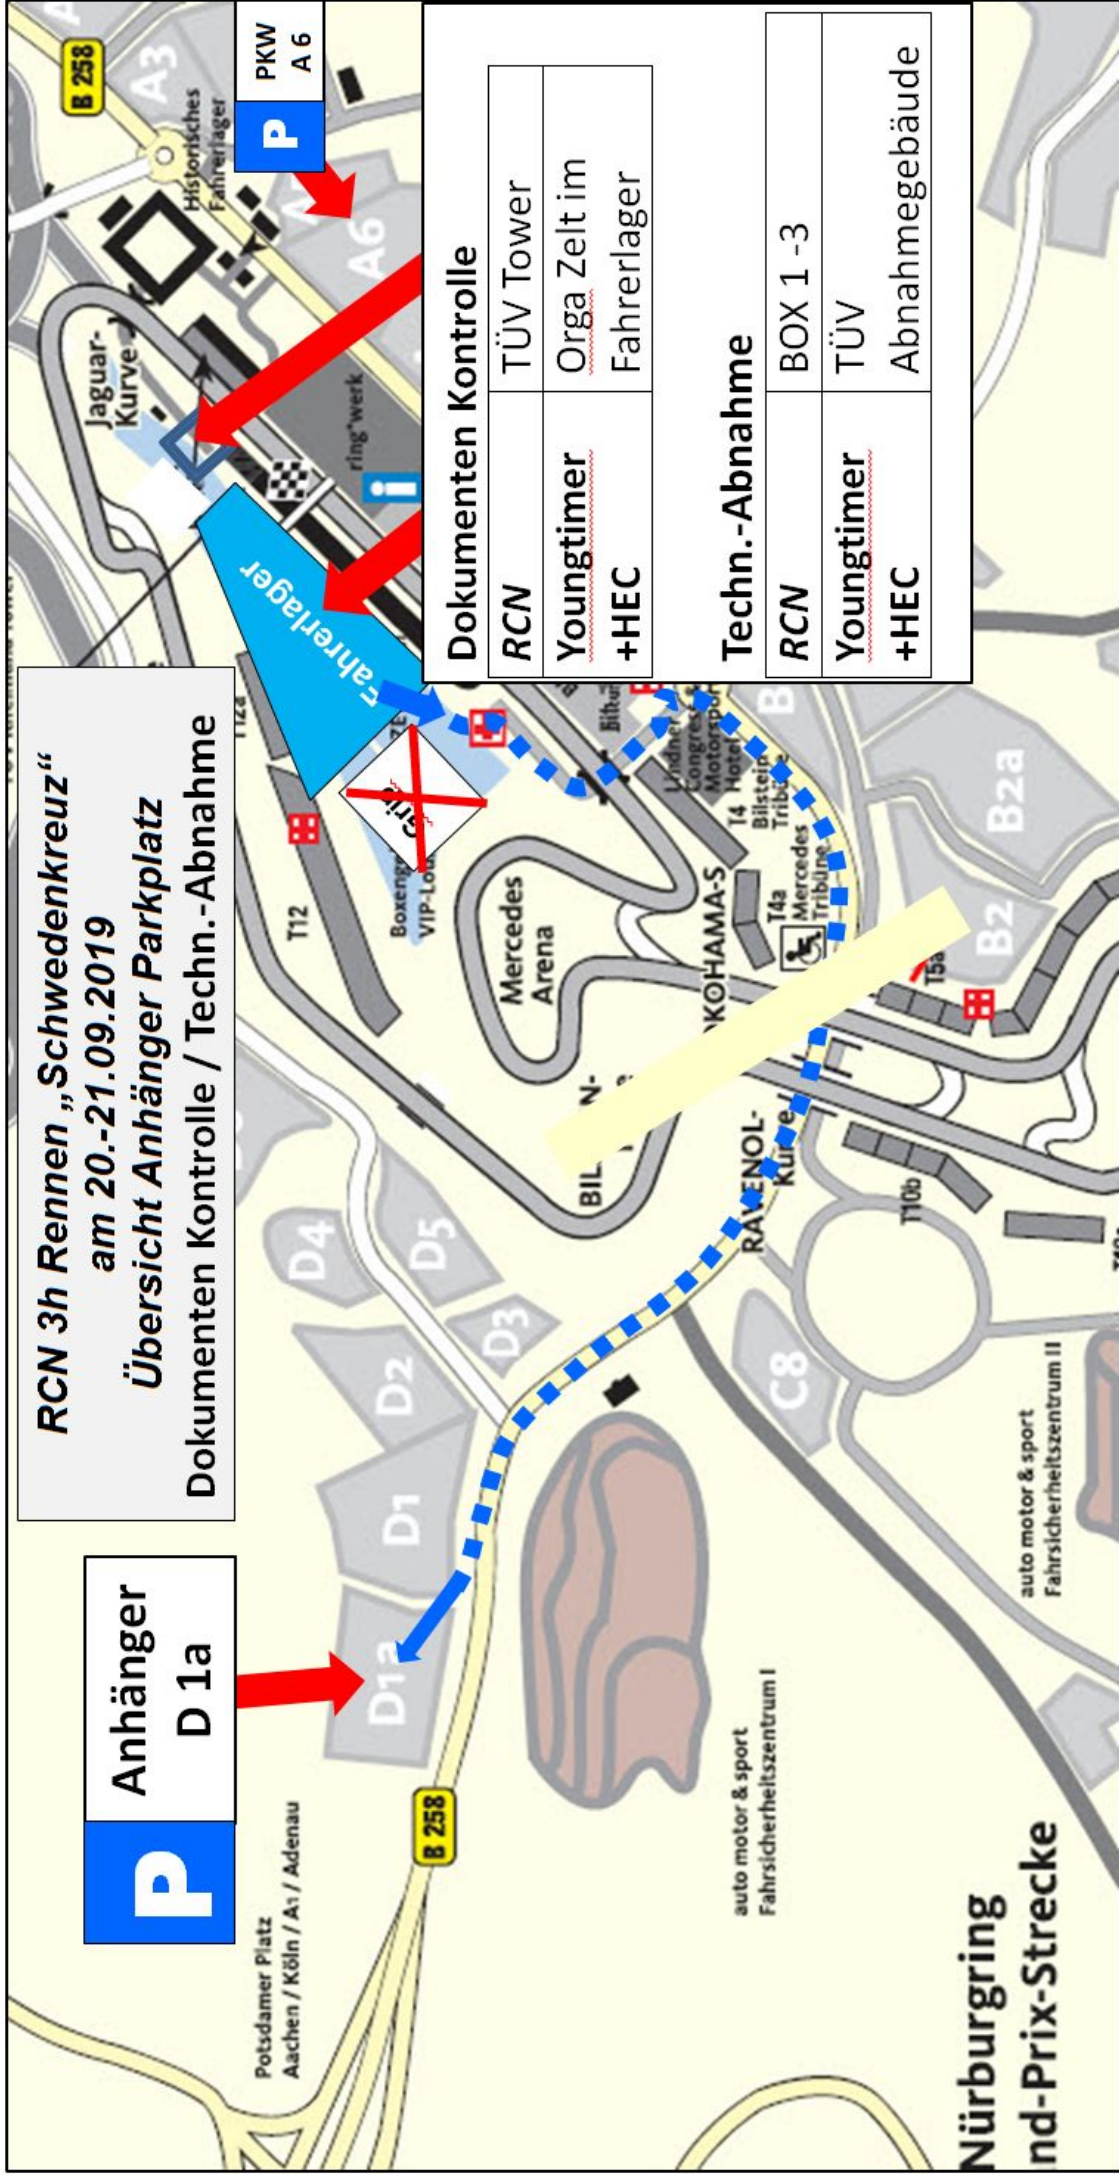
RCN 3h Rennen „Schwedenkreuz“
am 20.-21.09.2019
Übersicht Anhänger Parkplatz
Dokumenten Kontrolle / Techn.-Abnahme

P Anhänger D 1a

P PKW A 6

Dokumenten Kontrolle

| RCN | TÜV Tower |
|---|---|
| Youngtimer +HEC | Orga Zelt im Fahrerlager |

Techn.-Abnahme

| RCN | BOX 1 -3 |
|---|---|
| Youngtimer +HEC | TÜV Abnahmegebäude |

Fahrerlager

B 258
B 258
A3
A6
Historisches Fahrerlager
Jaguar-Kurve
ring°werk
T12
T12
Boxengasse VIP-Lounge
Mercedes Arena
YOKOHAMA-S
T4 Bilstein Tribüne
T4a Mercedes Tribüne
Lindner Congress Motorsport Hotel
Bitburger
B2a
B2
T5a
RAVENOL-Kurve
BIL
T10b
C8
D1
D1a
D2
D3
D4
D5
Potsdamer Platz
Aachen / Köln / A1 / Adenau
auto motor & sport Fahrsicherheitszentrum I
auto motor & sport Fahrsicherheitszentrum II
Nürburgring
nd-Prix-Strecke